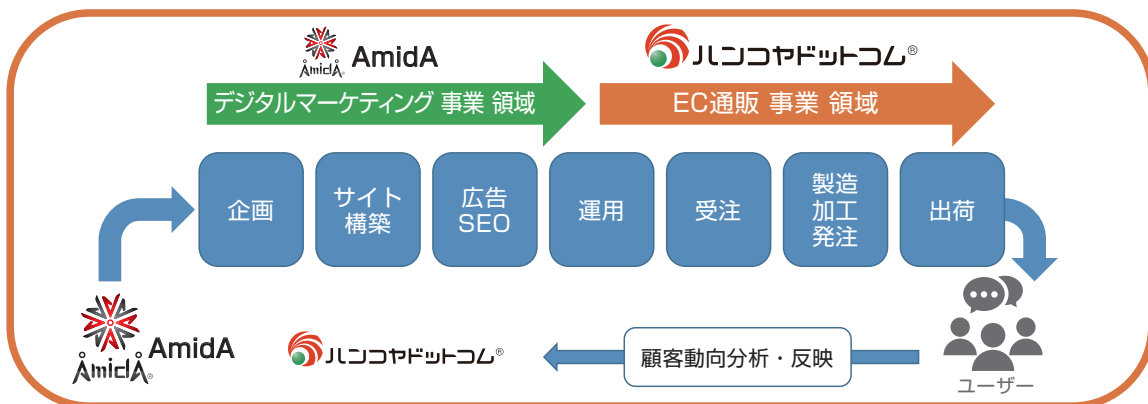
AmidA AmidA

ハンコヤドットコム®

デジタルマーケティング 事業 領域

EC通販 事業 領域

企画

サイト構築

広告SEO

運用

受注

製造加工発注

出荷

AmidA AmidA

ハンコヤドットコム®

顧客動向分析・反映

ユーザー